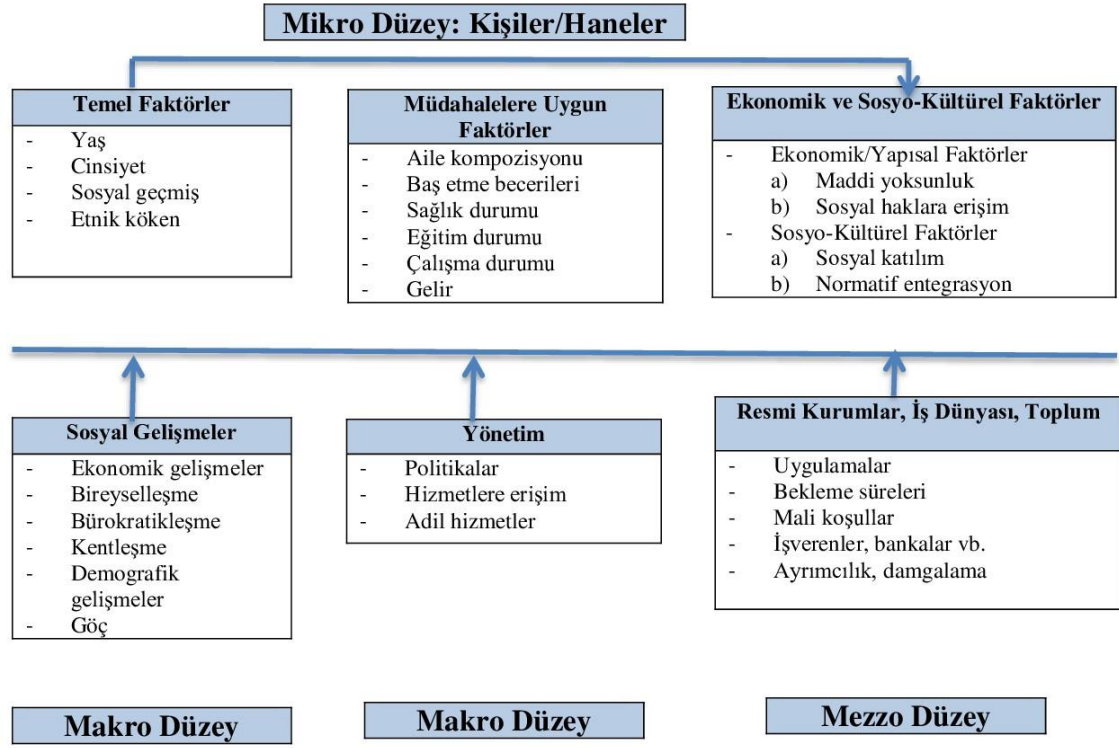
Mikro Düzey: Kişiler/Haneler

Temel Faktörler
- Yaş
- Cinsiyet
- Sosyal geçmiş
- Etnik köken

Müdahalelere Uygun Faktörler
- Aile kompozisyonu
- Baş etme becerileri
- Sağlık durumu
- Eğitim durumu
- Çalışma durumu
- Gelir

Ekonomik ve Sosyo-Kültürel Faktörler
- Ekonomik/Yapısal Faktörler
a) Maddi yoksunluk
b) Sosyal haklara erişim
- Sosyo-Kültürel Faktörler
a) Sosyal katılım
b) Normatif entegrasyon

Sosyal Gelişmeler
- Ekonomik gelişmeler
- Bireyselleşme
- Bürokratikleşme
- Kentleşme
- Demografik gelişmeler
- Göç

Yönetim
- Politikalar
- Hizmetlere erişim
- Adil hizmetler

Resmi Kurumlar, İş Dünyası, Toplum
- Uygulamalar
- Bekleme süreleri
- Mali koşullar
- İşverenler, bankalar vb.
- Ayrımcılık, damgalama

Makro Düzey

Makro Düzey

Mezzo Düzey